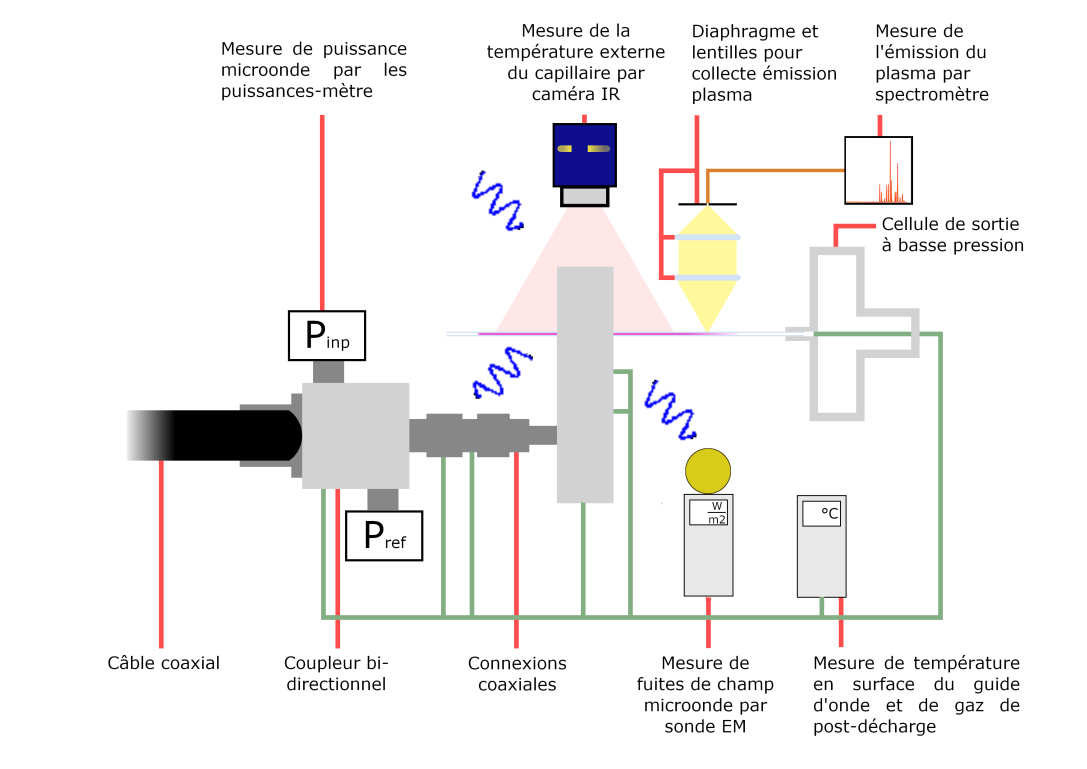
Mesure de puissance microonde par les puissances-mètre

Mesure de la température externe du capillaire par caméra IR

Diaphragme et lentilles pour collecte émission plasma

Mesure de l'émission du plasma par spectromètre

Cellule de sortie à basse pression

$P_{inp}$

$P_{ref}$

$\frac{W}{m2}$

°C

Câble coaxial

Coupleur bi-directionnel

Connexions coaxiales

Mesure de fuites de champ microonde par sonde EM

Mesure de température en surface du guide d'onde et de gaz de post-décharge